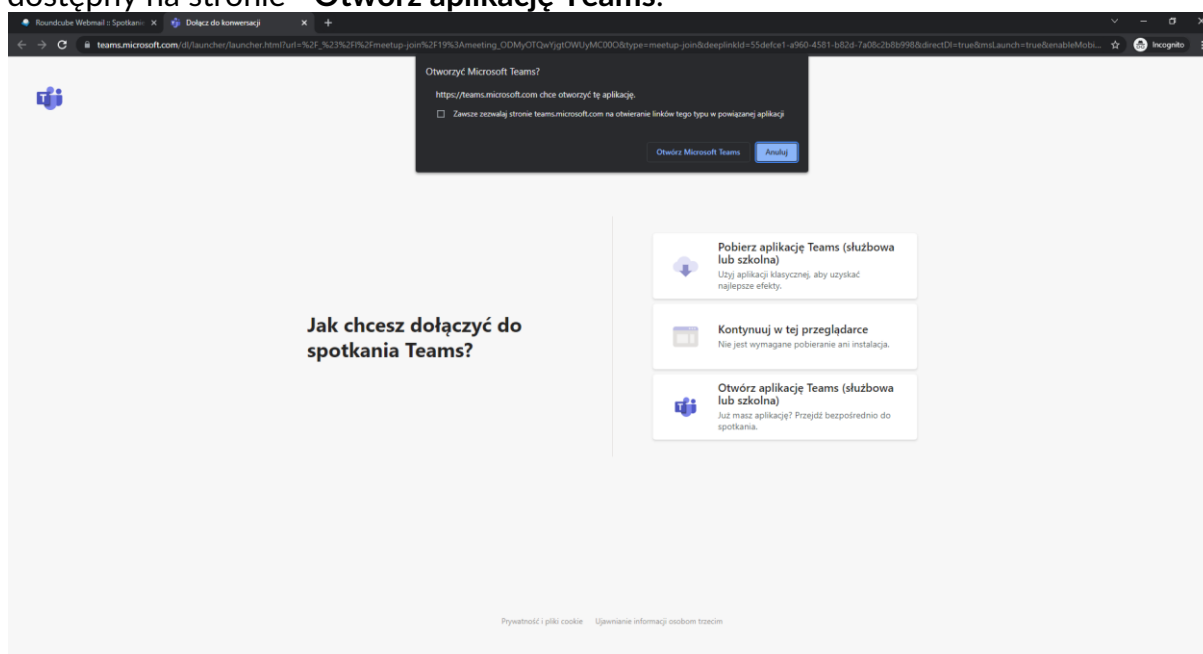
dostępny na stronie – **Otwórz aplikację Teams**.

Roundcube Webmail :: Spotkanie ×
Dołącz do konwersacji ×
+

teams.microsoft.com/dl/launcher/launcher.html?url=%2F_%23%2Fl%2Fmeetup-join%2F19%3Ameeting_ODMyOTQwYjgtOWUyMC00O&type=meetup-join&deeplinkId=55defce1-a960-4581-b82d-7a08c2b8b998&directDl=true&msLaunch=true&enableMobi...
Incognito

Otworzyć Microsoft Teams?

https://teams.microsoft.com chce otworzyć tę aplikację.

Zawsze zezwalaj stronie teams.microsoft.com na otwieranie linków tego typu w powiązanej aplikacji

Otwórz Microsoft Teams
Anuluj

Jak chcesz dołączyć do spotkania Teams?

Pobierz aplikację Teams (służbowa lub szkolna)
Użyj aplikacji klasycznej, aby uzyskać najlepsze efekty.

Kontynuuj w tej przeglądarce
Nie jest wymagane pobieranie ani instalacja.

Otwórz aplikację Teams (służbowa lub szkolna)
Już masz aplikację? Przejdź bezpośrednio do spotkania.

Prywatność i pliki cookie
Ujawnianie informacji osobom trzecim